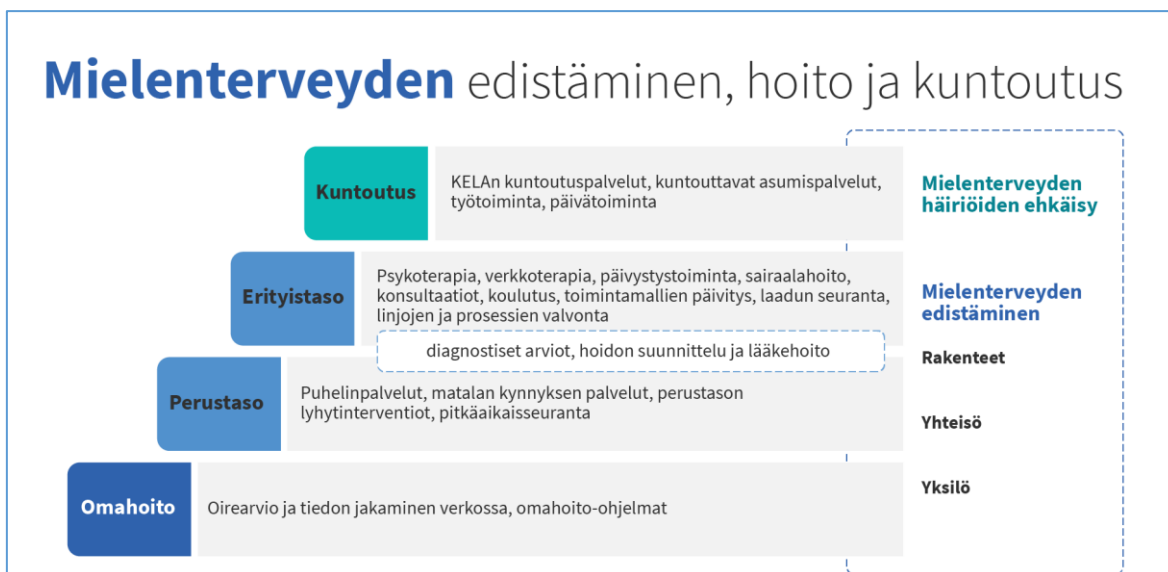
Mielenterveyden edistäminen, hoito ja kuntoutus

Kuntoutus

KELAn kuntoutuspalvelut, kuntouttavat asumispalvelut, työtoiminta, päivätoiminta

Mielenterveyden häiriöiden ehkäisy

Erityistaso

Psykoterapia, verkkoterapia, päivystystoiminta, sairaalahoito, konsultaatiot, koulutus, toimintamallien päivitys, laadun seuranta, linjojen ja prosessien valvonta

Mielenterveyden edistäminen

diagnostiset arviot, hoidon suunnittelu ja lääkehoito

Rakenteet

Perustaso

Puhelinpalvelut, matalan kynnyksen palvelut, perustason lyhytinterventiot, pitkäaikaisseuranta

Yhteisö

Omahoito

Oirearvio ja tiedon jakaminen verkossa, omahoito-ohjelmat

Yksilö